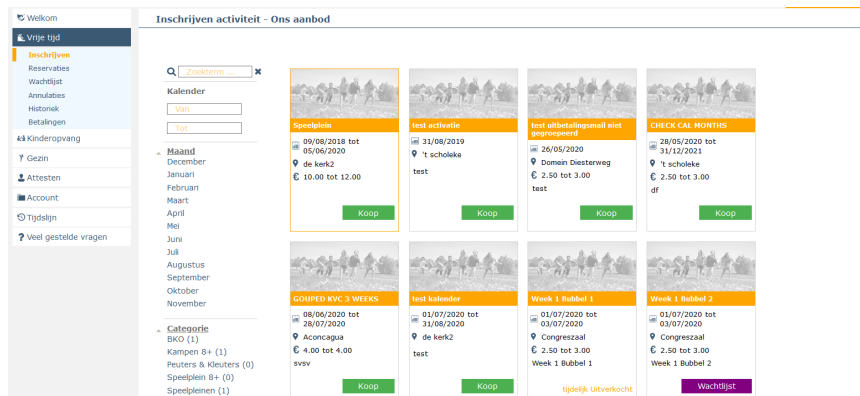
Welkom
Vrije tijd
Inschrijven
Reservaties
Wachtlijst
Annulaties
Historiek
Betalingen
Kinderopvang
Gezin
Attesten
Account
Tijdslijn
Veel gestelde vragen

Inschrijven activiteit - Ons aanbod

Zoekterm ...
Kalender
Van
Tot

Maand
December
Januari
Februari
Maart
April
Mei
Juni
Juli
Augustus
September
Oktober
November

Categorie
BKO (1)
Kampen 8+ (1)
Peuters & Kleuters (0)
Speelplein 8+ (0)
Speelpleinen (1)

Speelplein
09/08/2018 tot 05/06/2020
de kerk2
€ 10.00 tot 12.00
Koop

test activatie
31/08/2019
't scholeke
test
Koop

test uitbetalingsmail niet gegroepeerd
26/05/2020
Domein Diesterweg
€ 2.50 tot 3.00
test
Koop

CHECK CAL MONTHS
28/05/2020 tot 31/12/2021
't scholeke
€ 2.50 tot 3.00
df
Koop

GOUPED KVC 3 WEEKS
08/06/2020 tot 28/07/2020
Aconcagua
€ 4.00 tot 4.00
svsv
Koop

test kalender
01/07/2020 tot 31/08/2020
de kerk2
test
Koop

Week 1 Bubbel 1
01/07/2020 tot 03/07/2020
Congreszaal
€ 2.50 tot 3.00
Week 1 Bubbel 1
tijdelijk Uitverkocht

Week 1 Bubbel 2
01/07/2020 tot 03/07/2020
Congreszaal
€ 2.50 tot 3.00
Week 1 Bubbel 2
Wachtlijst